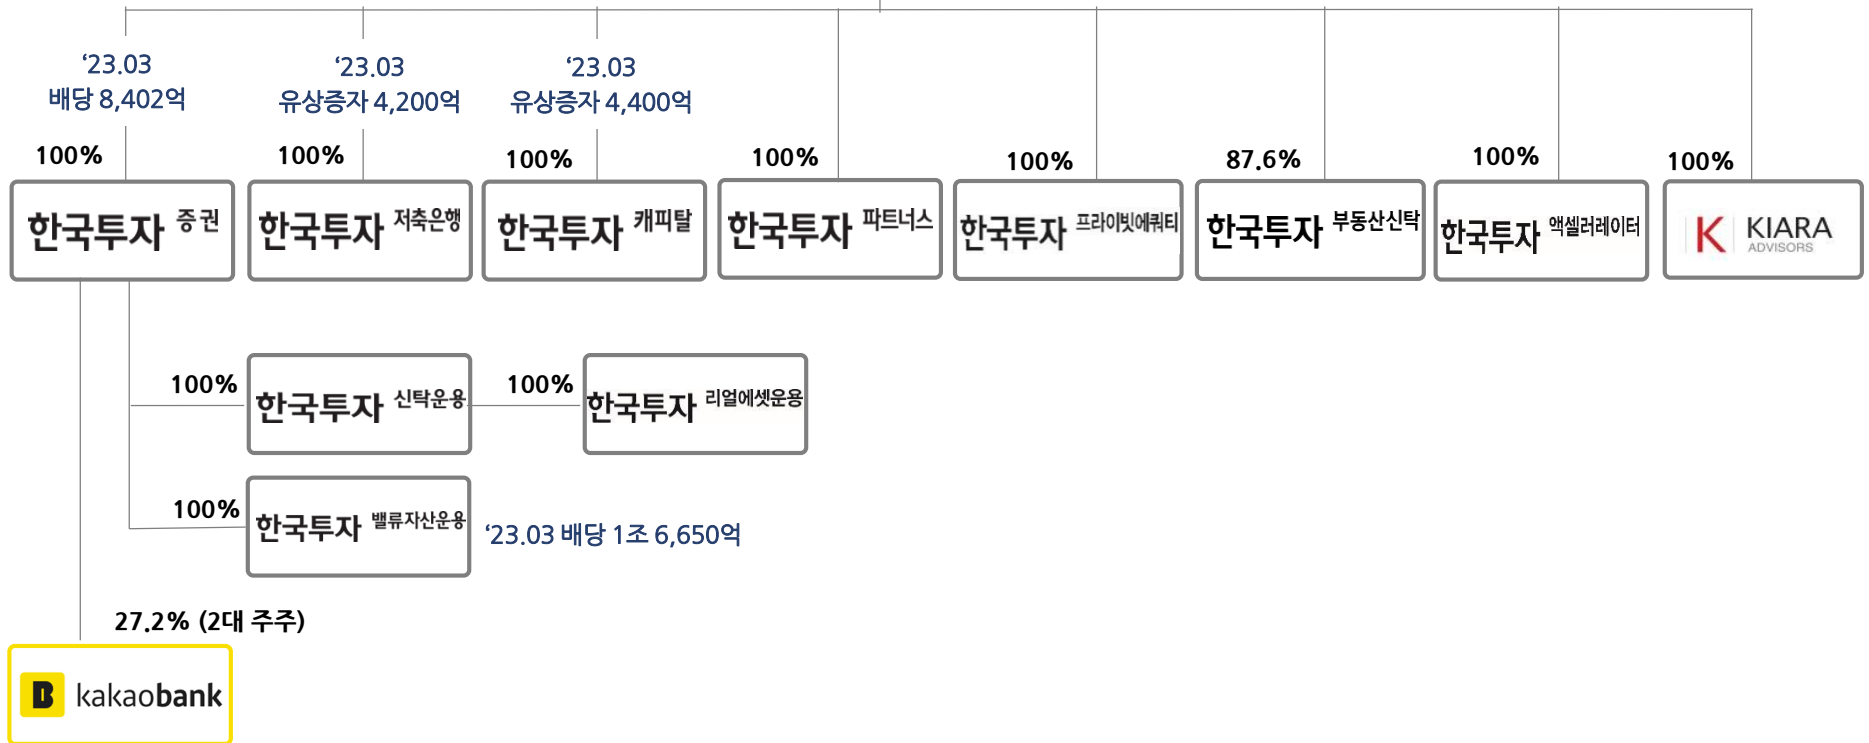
'23.03 배당 8,402억

'23.03 유상증자 4,200억

'23.03 유상증자 4,400억

100%

한국투자 증권

100%

한국투자 저축은행

100%

한국투자 캐피탈

100%

한국투자 파트너스

100%

한국투자 프라이빗에쿼티

87.6%

한국투자 부동산신탁

100%

한국투자 액셀러레이터

100%

K KIARA ADVISORS

100%

한국투자 신탁운용

100%

한국투자 리얼에셋운용

100%

한국투자 밸류자산운용

'23.03 배당 1조 6,650억

27.2% (2대 주주)

kakaobank